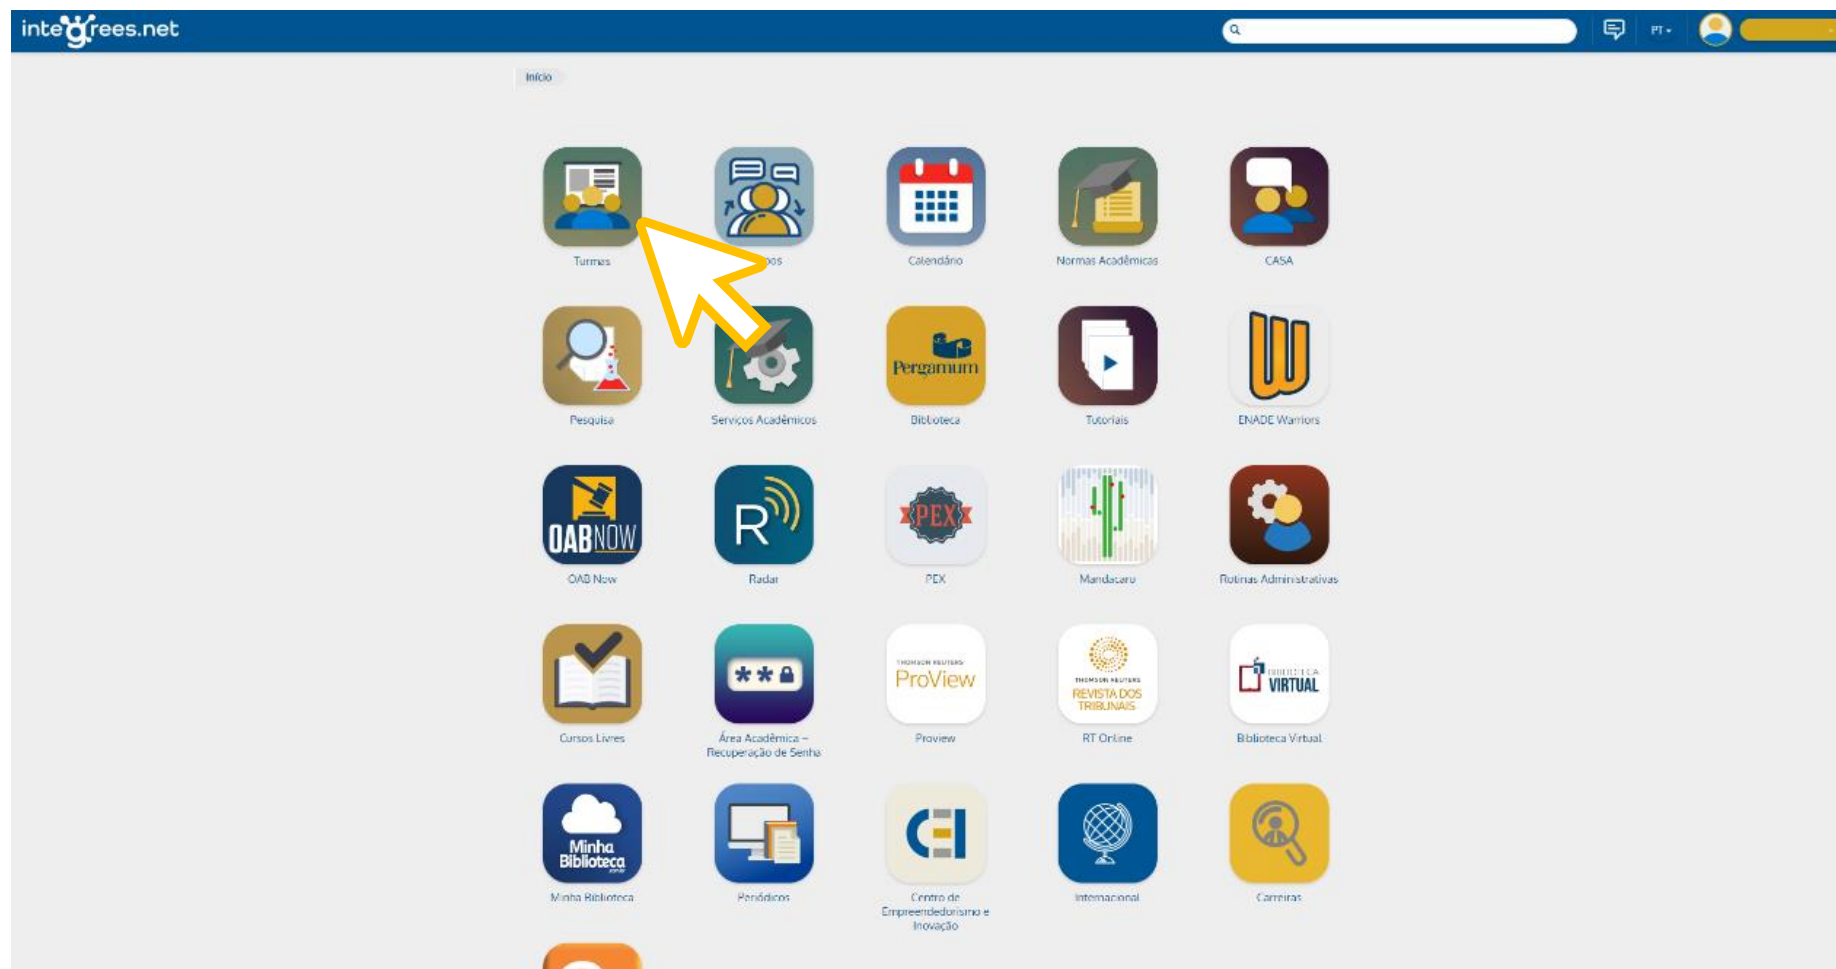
integrees.net

PT

Início

Turmas

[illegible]pos

Calendário

Normas Acadêmicas

CASA

Pesquisa

Pergamum

Serviços Acadêmicos

Biblioteca

Tutoriais

ENADE Warriors

OABNOW

OAB Now

R

Radar

PEX

PEX

Mandacaru

Rotinas Administrativas

Cursos Livres

Área Acadêmica – Recuperação de Senha

THOMSON REUTERS ProView

Proview

THOMSON REUTERS REVISTA DOS TRIBUNAIS

RT Online

BIBLIOTECA VIRTUAL

Biblioteca Virtual

Minha Biblioteca

Minha Biblioteca

Periódicos

Centro de Empreendedorismo e Inovação

Internacional

Carreiras